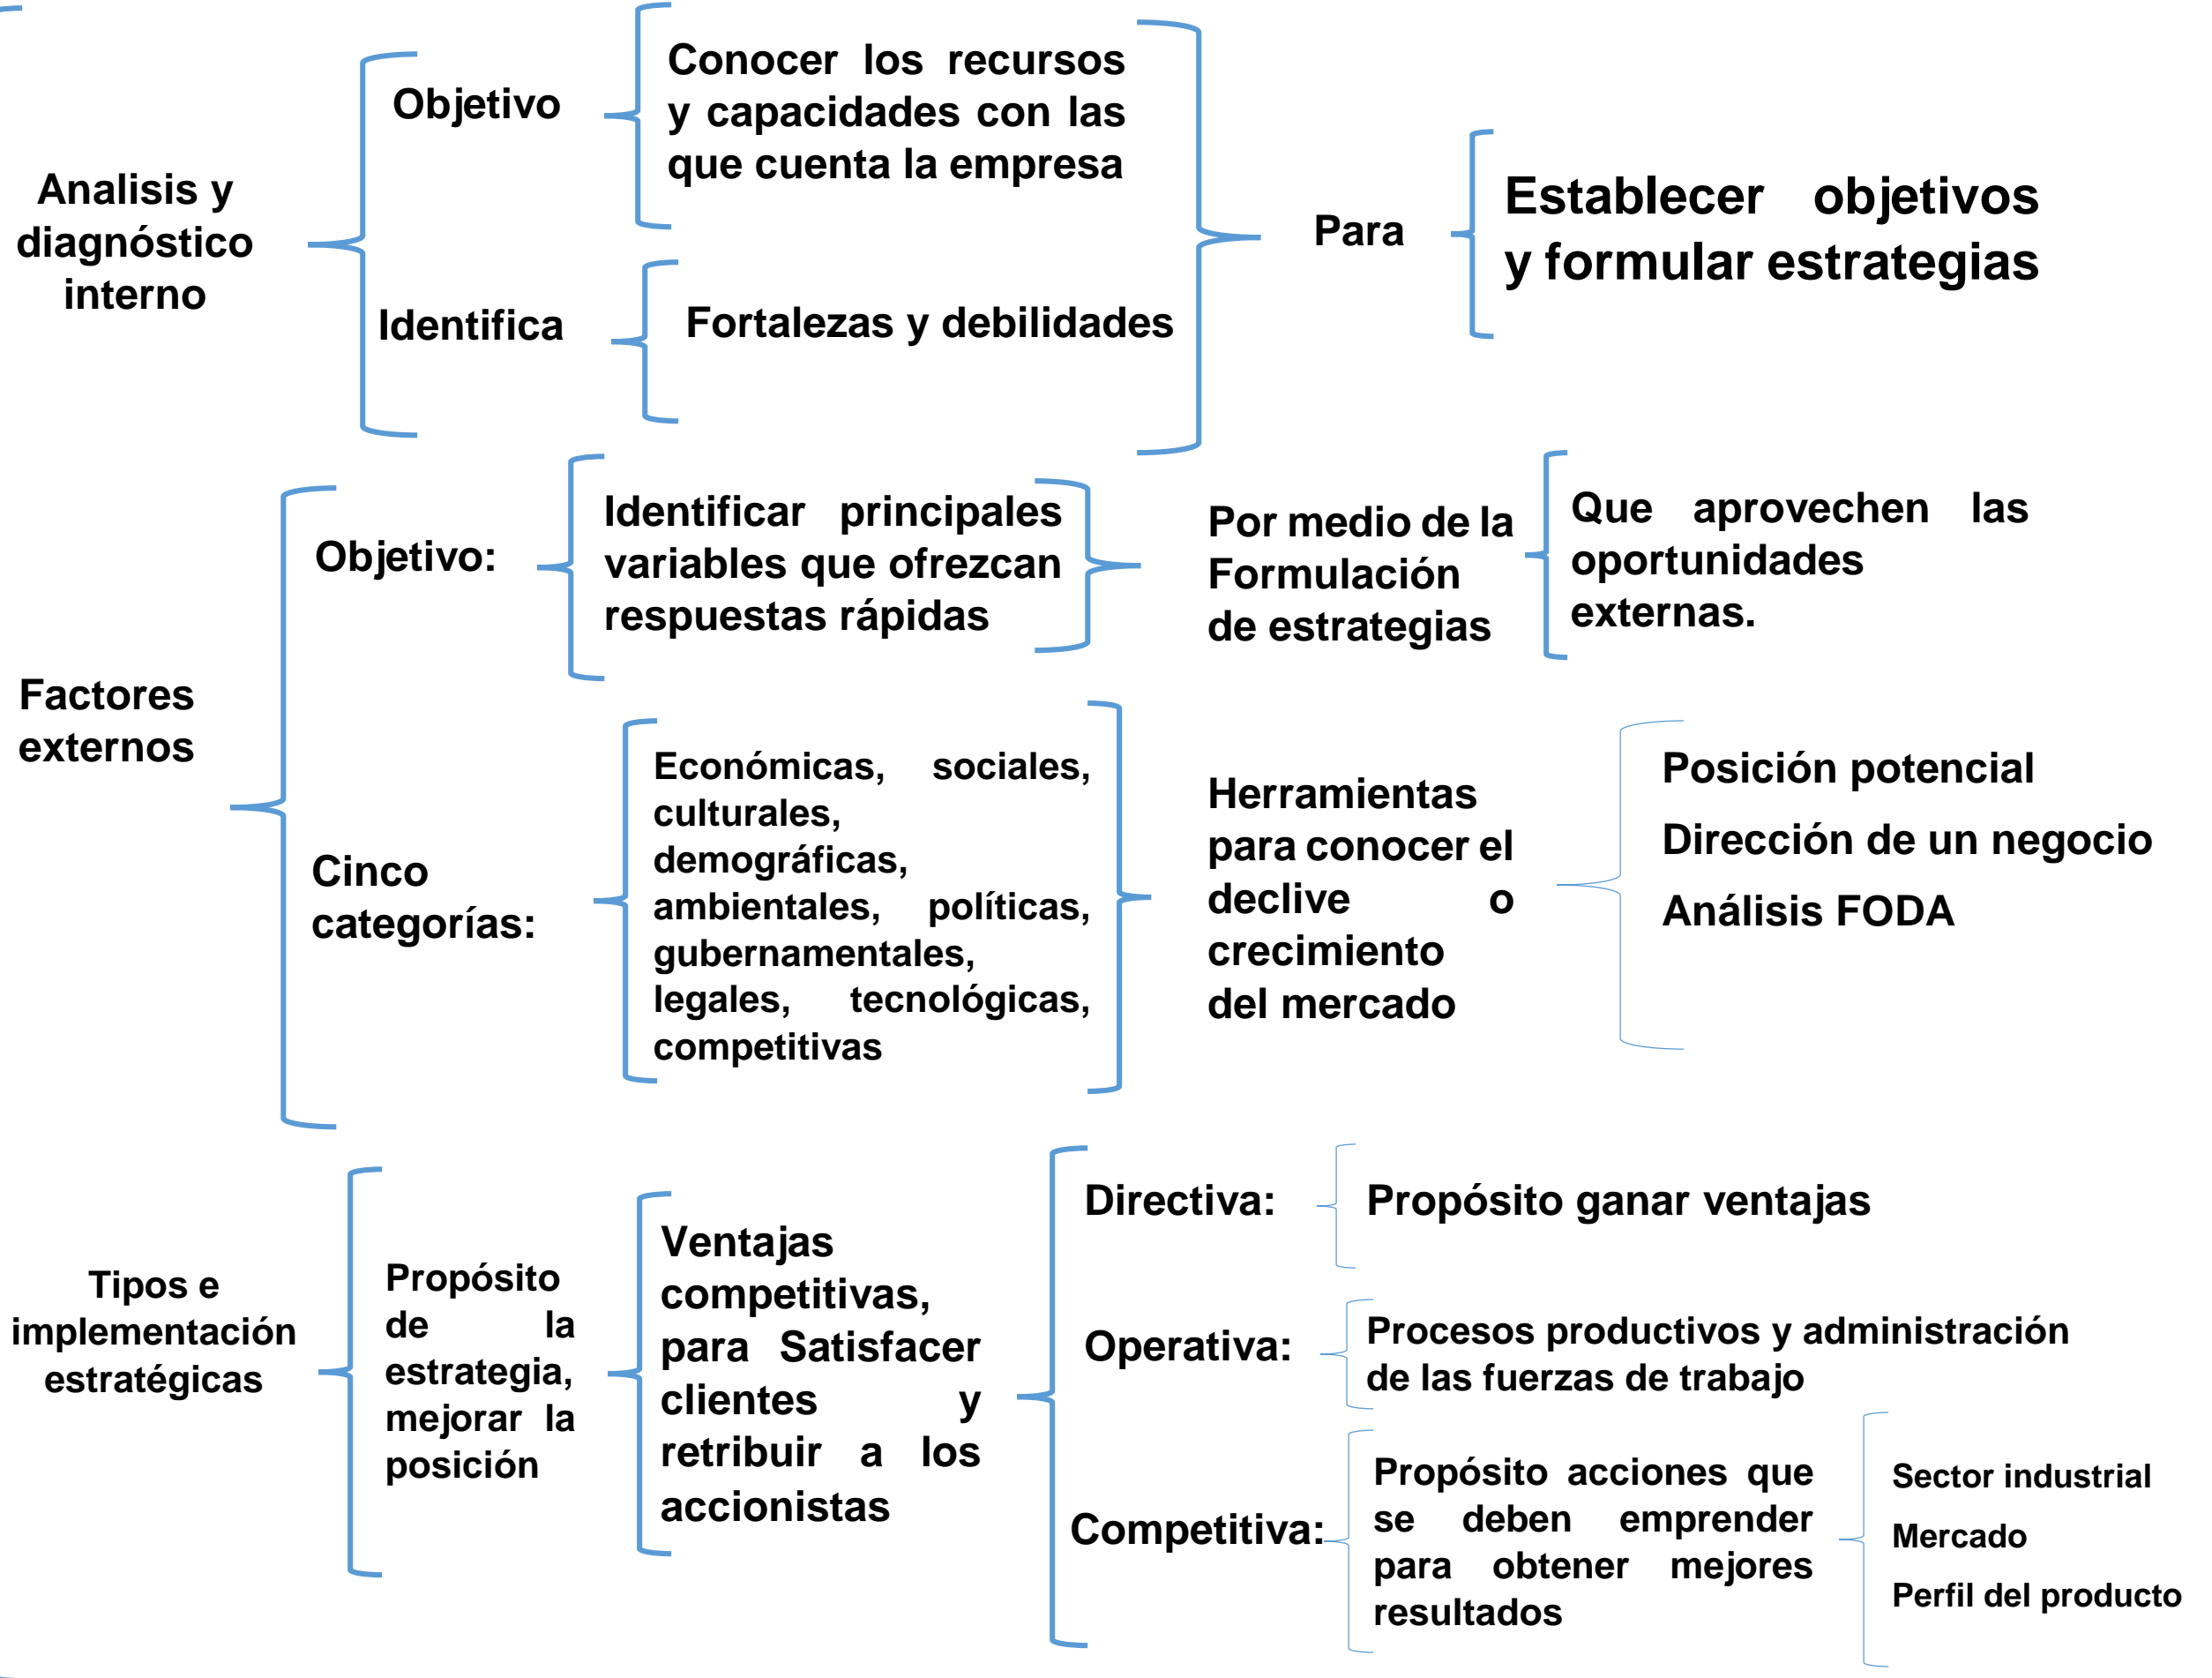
Analisis y diagnóstico interno

Objetivo

Conocer los recursos y capacidades con las que cuenta la empresa

Identifica

Fortalezas y debilidades

Para

Establecer objetivos y formular estrategias

Factores externos

Objetivo:

Identificar principales variables que ofrezcan respuestas rápidas

Por medio de la Formulación de estrategias

Que aprovechen las oportunidades externas.

Cinco categorías:

Económicas, sociales, culturales, demográficas, ambientales, políticas, gubernamentales, legales, tecnológicas, competitivas

Herramientas para conocer el declive o crecimiento del mercado

Posición potencial

Dirección de un negocio

Análisis FODA

Tipos e implementación estratégicas

Propósito de la estrategia, mejorar la posición

Ventajas competitivas, para Satisfacer clientes y retribuir a los accionistas

Directiva:

Propósito ganar ventajas

Operativa:

Procesos productivos y administración de las fuerzas de trabajo

Competitiva:

Propósito acciones que se deben emprender para obtener mejores resultados

Sector industrial

Mercado

Perfil del producto